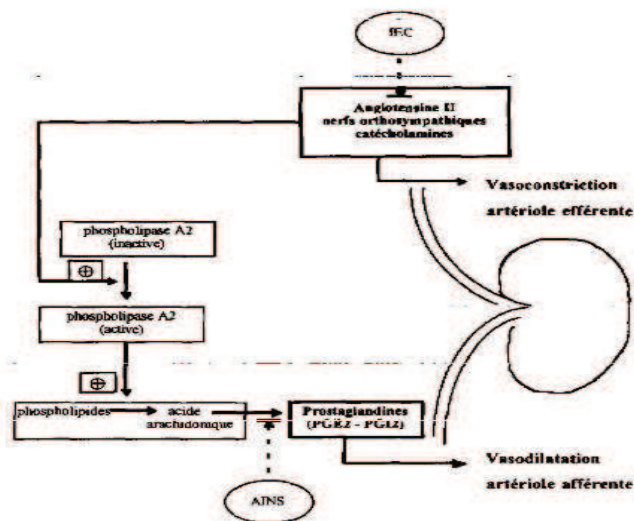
IEC

Angiotensine II
nerfs orthosympathiques
catécholamines

Vasoconstriction
artériole efférente

phospholipase A2
(inactive)

⊕

phospholipase A2
(active)

⊕

phospholipides → acide arachidonique

Prostaglandines
(PGE2 - PGI2)

Vasodilatation
artériole afférente

AINS